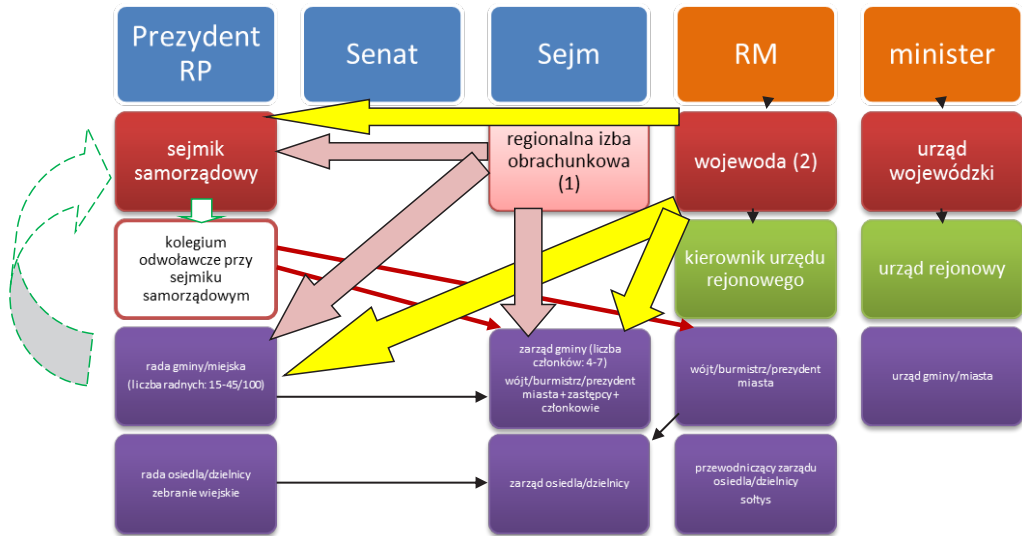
Prezydent RP

Senat

Sejm

RM

minister

sejmik samorządowy

regionalna izba obrachunkowa (1)

wojewoda (2)

urząd wojewódzki

kolegium odwoławcze przy sejmiku samorządowym

kierownik urzędu rejonowego

urząd rejonowy

rada gminy/miejska (liczba radnych: 15-45/100)

zarząd gminy (liczba członków: 4-7) wójt/burmistrz/prezydent miasta + zastępcy + członkowie

wójt/burmistrz/prezydent miasta

urząd gminy/miasta

rada osiedla/dzielnicy zebranie wiejskie

zarząd osiedla/dzielnicy

przewodniczący zarządu osiedla/dzielnicy sołtys